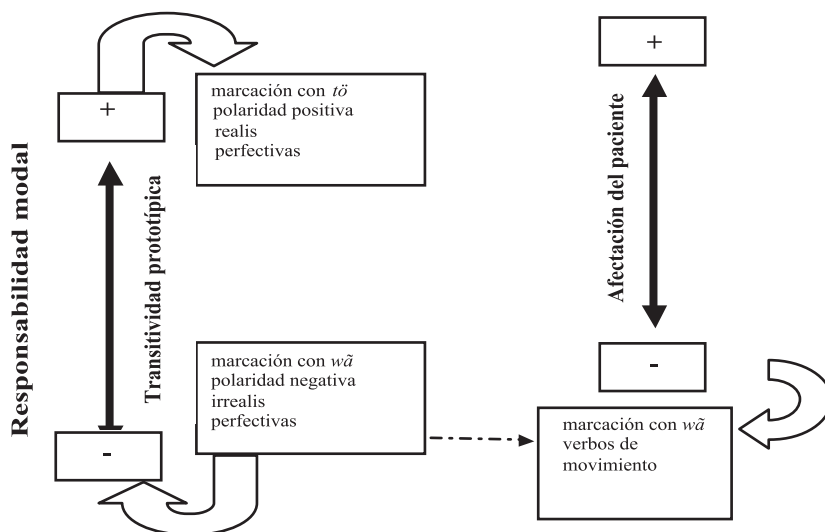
Responsabilidad modal

Transitividad prototípica

+

marcación con *tö*
polaridad positiva
realis
perfectivas

-

marcación con *wã*
polaridad negativa
irrealis
perfectivas

+

Afectación del paciente

-

marcación con *wã*
verbos de movimiento